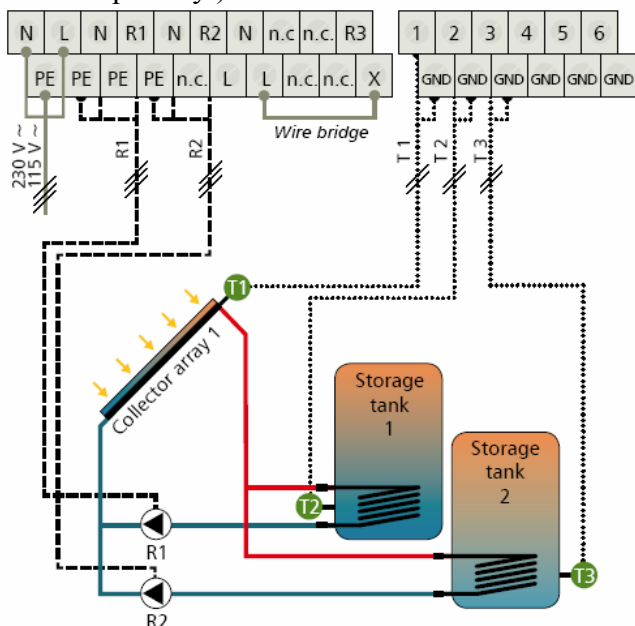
N L N R1 N R2 N n.c n.c. R3

PE PE PE PE n.c. L L n.c. n.c. X

1 2 3 4 5 6

GND GND GND GND GND GND

230 V ~
115 V ~

R1

R2

Wire bridge

T 1

T 2

T 3

T1

Collector array 1

Storage tank 1

Storage tank 2

T2

T3

R1

R2